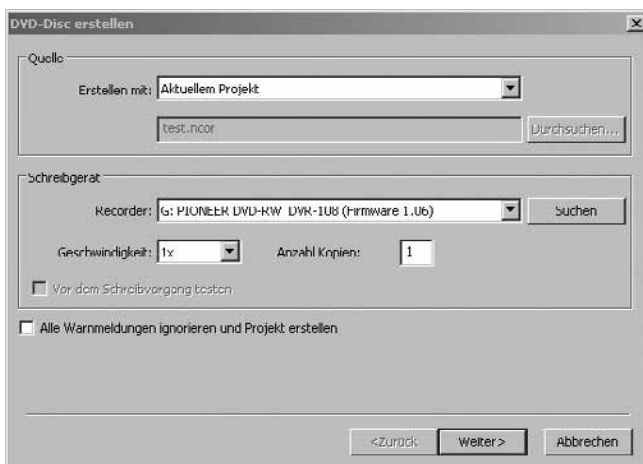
DVD-Disc erstellen

×

Quelle

Erstellen mit: Aktuellem Projekt

test.ncor

Durchsuchen...

Schreibgerat

Recorder: G: PIONEER DVD-RW DVR-108 (Firmware 1.06)

Suchen

Geschwindigkeit: 1x

Anzahl Kopien: 1

Vor dem Schreibvorgang testen

Alle Warnmeldungen ignorieren und Projekt erstellen

<Zurück

Weiter>

Abbrechen